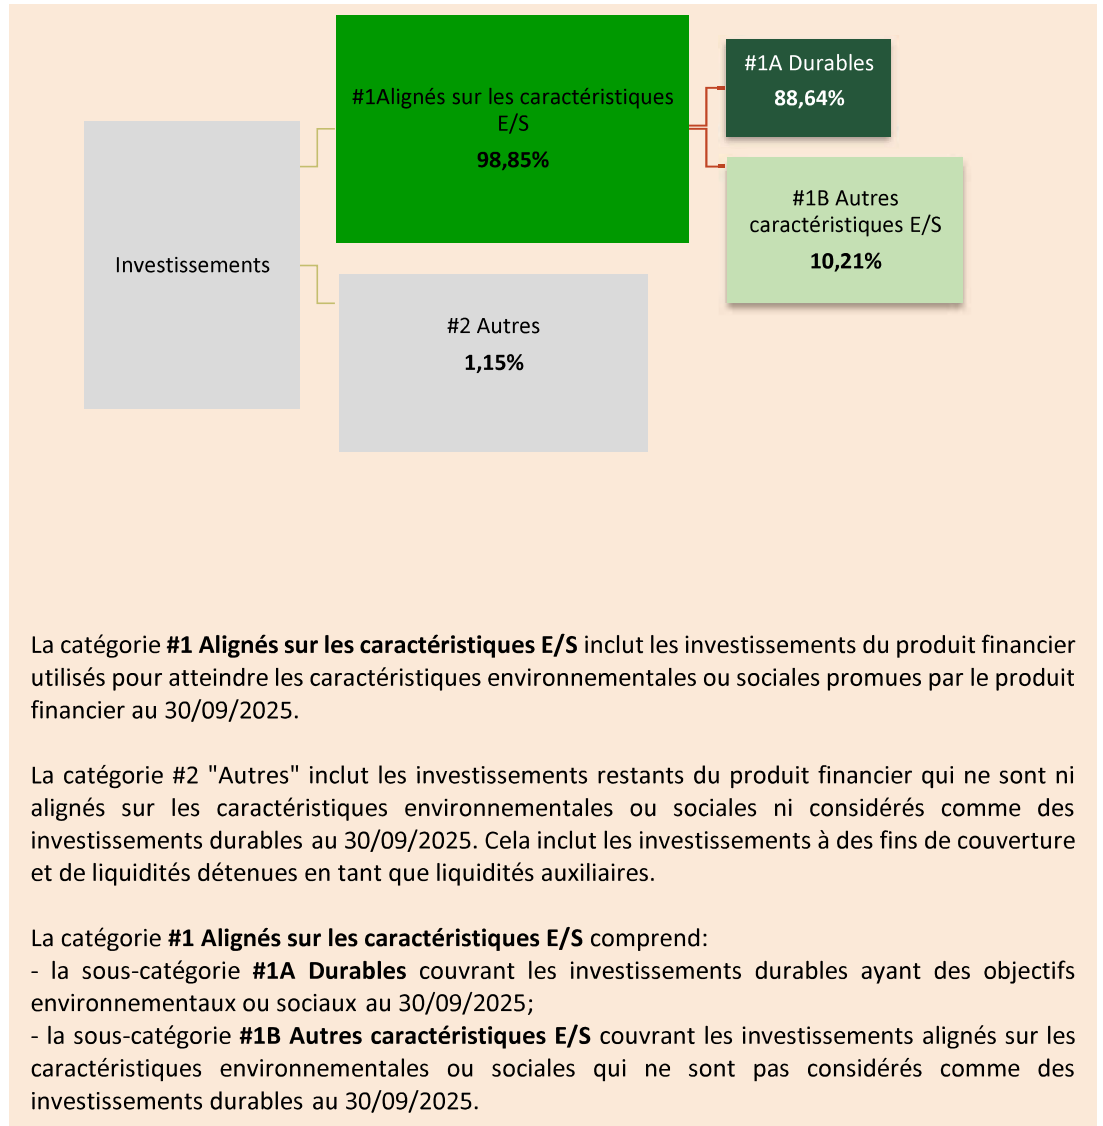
Investissements

#1Alignés sur les caractéristiques E/S
98,85%

#1A Durables
88,64%

#1B Autres caractéristiques E/S
10,21%

#2 Autres
1,15%

La catégorie **#1 Alignés sur les caractéristiques E/S** inclut les investissements du produit financier utilisés pour atteindre les caractéristiques environnementales ou sociales promues par le produit financier au 30/09/2025.

La catégorie #2 "Autres" inclut les investissements restants du produit financier qui ne sont ni alignés sur les caractéristiques environnementales ou sociales ni considérés comme des investissements durables au 30/09/2025. Cela inclut les investissements à des fins de couverture et de liquidités détenues en tant que liquidités auxiliaires.

La catégorie **#1 Alignés sur les caractéristiques E/S** comprend:
- la sous-catégorie **#1A Durables** couvrant les investissements durables ayant des objectifs environnementaux ou sociaux au 30/09/2025;
- la sous-catégorie **#1B Autres caractéristiques E/S** couvrant les investissements alignés sur les caractéristiques environnementales ou sociales qui ne sont pas considérés comme des investissements durables au 30/09/2025.